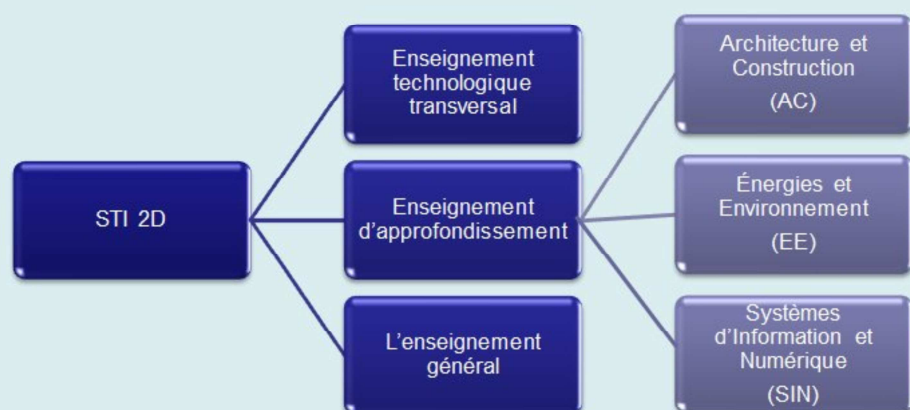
STI 2D

Enseignement technologique transversal

Enseignement d'approfondissement

L'enseignement général

Architecture et Construction (AC)

Énergies et Environnement (EE)

Systèmes d'Information et Numérique (SIN)